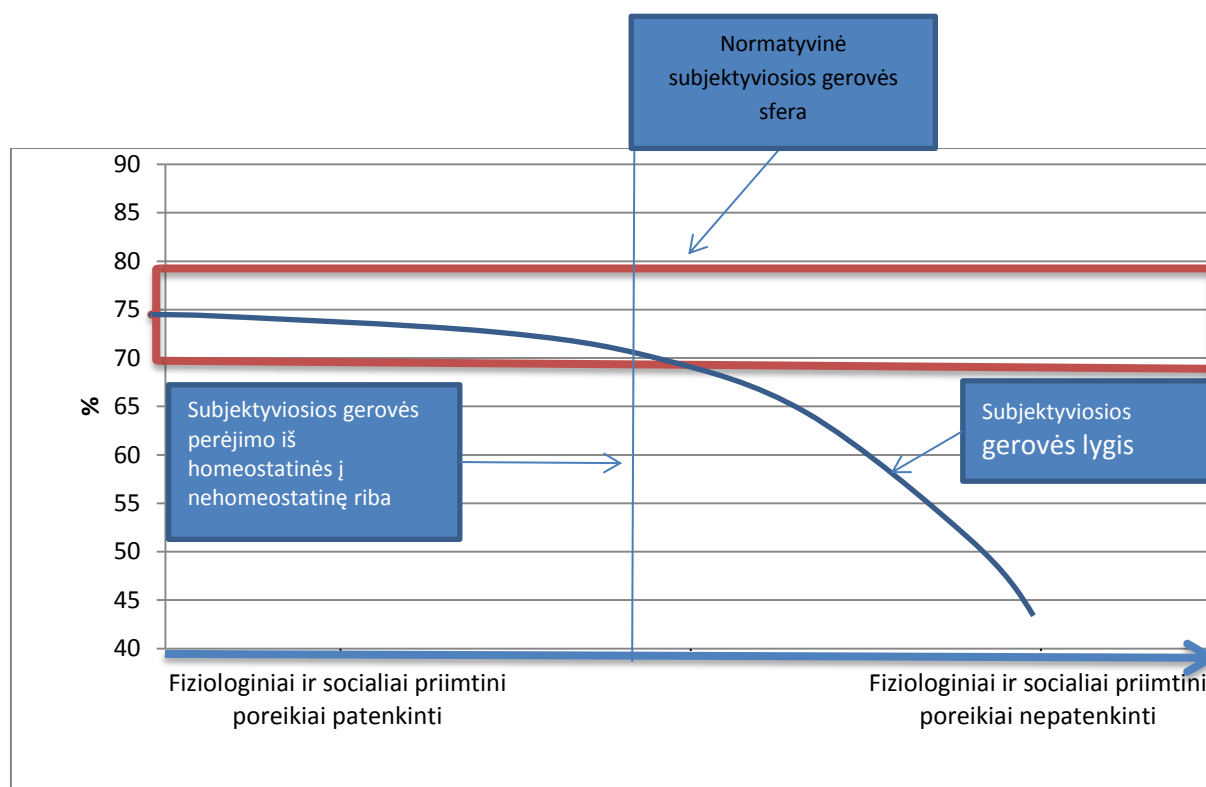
Normatyvinė subjektyviosios gerovės sfera

90
85
80
75
70
65
60
55
50
45
40

%

Subjektyviosios gerovės perėjimo iš homeostatinės į nehomeostatinę riba

Subjektyviosios gerovės lygis

Fiziologiniai ir socialiai priimtini poreikiai patenkinti

Fiziologiniai ir socialiai priimtini poreikiai nepatenkinti